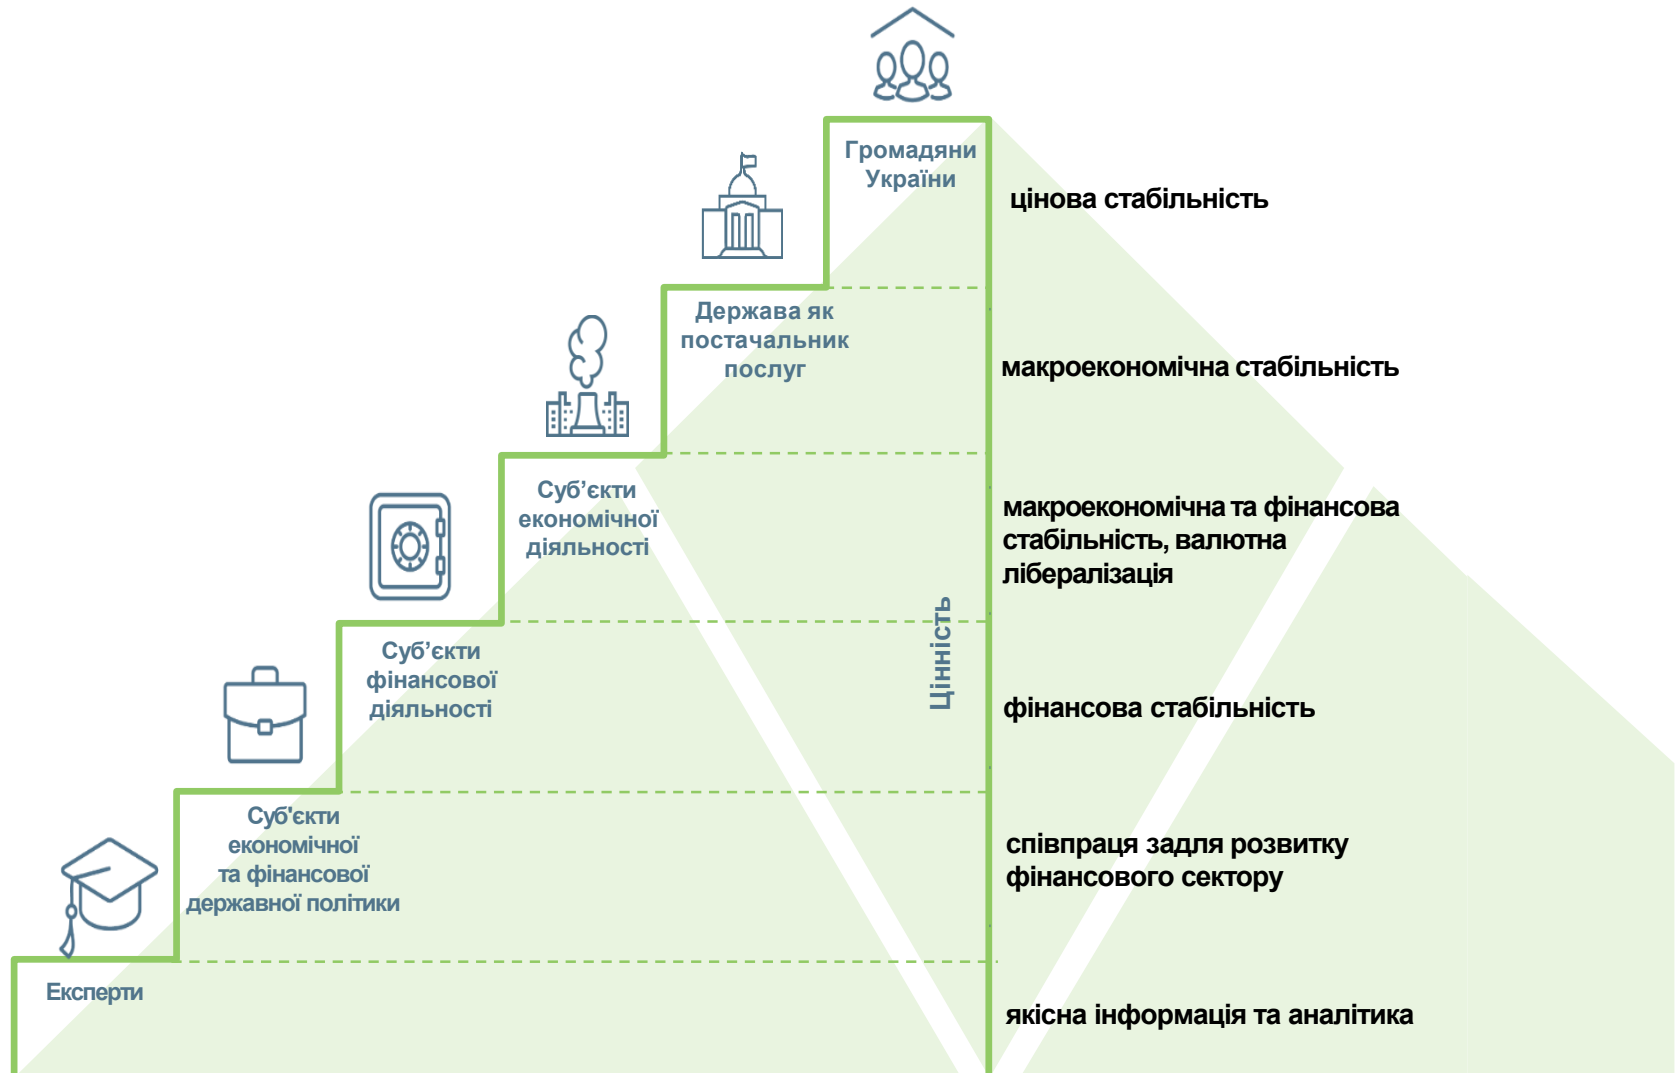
Громадяни України

цінова стабільність

Держава як постачальник послуг

макроекономічна стабільність

Суб’єкти економічної діяльності

макроекономічна та фінансова стабільність, валютна лібералізація

Суб’єкти фінансової діяльності

Цінність

фінансова стабільність

Суб’єкти економічної та фінансової державної політики

співпраця задля розвитку фінансового сектору

Експерти

якісна інформація та аналітика